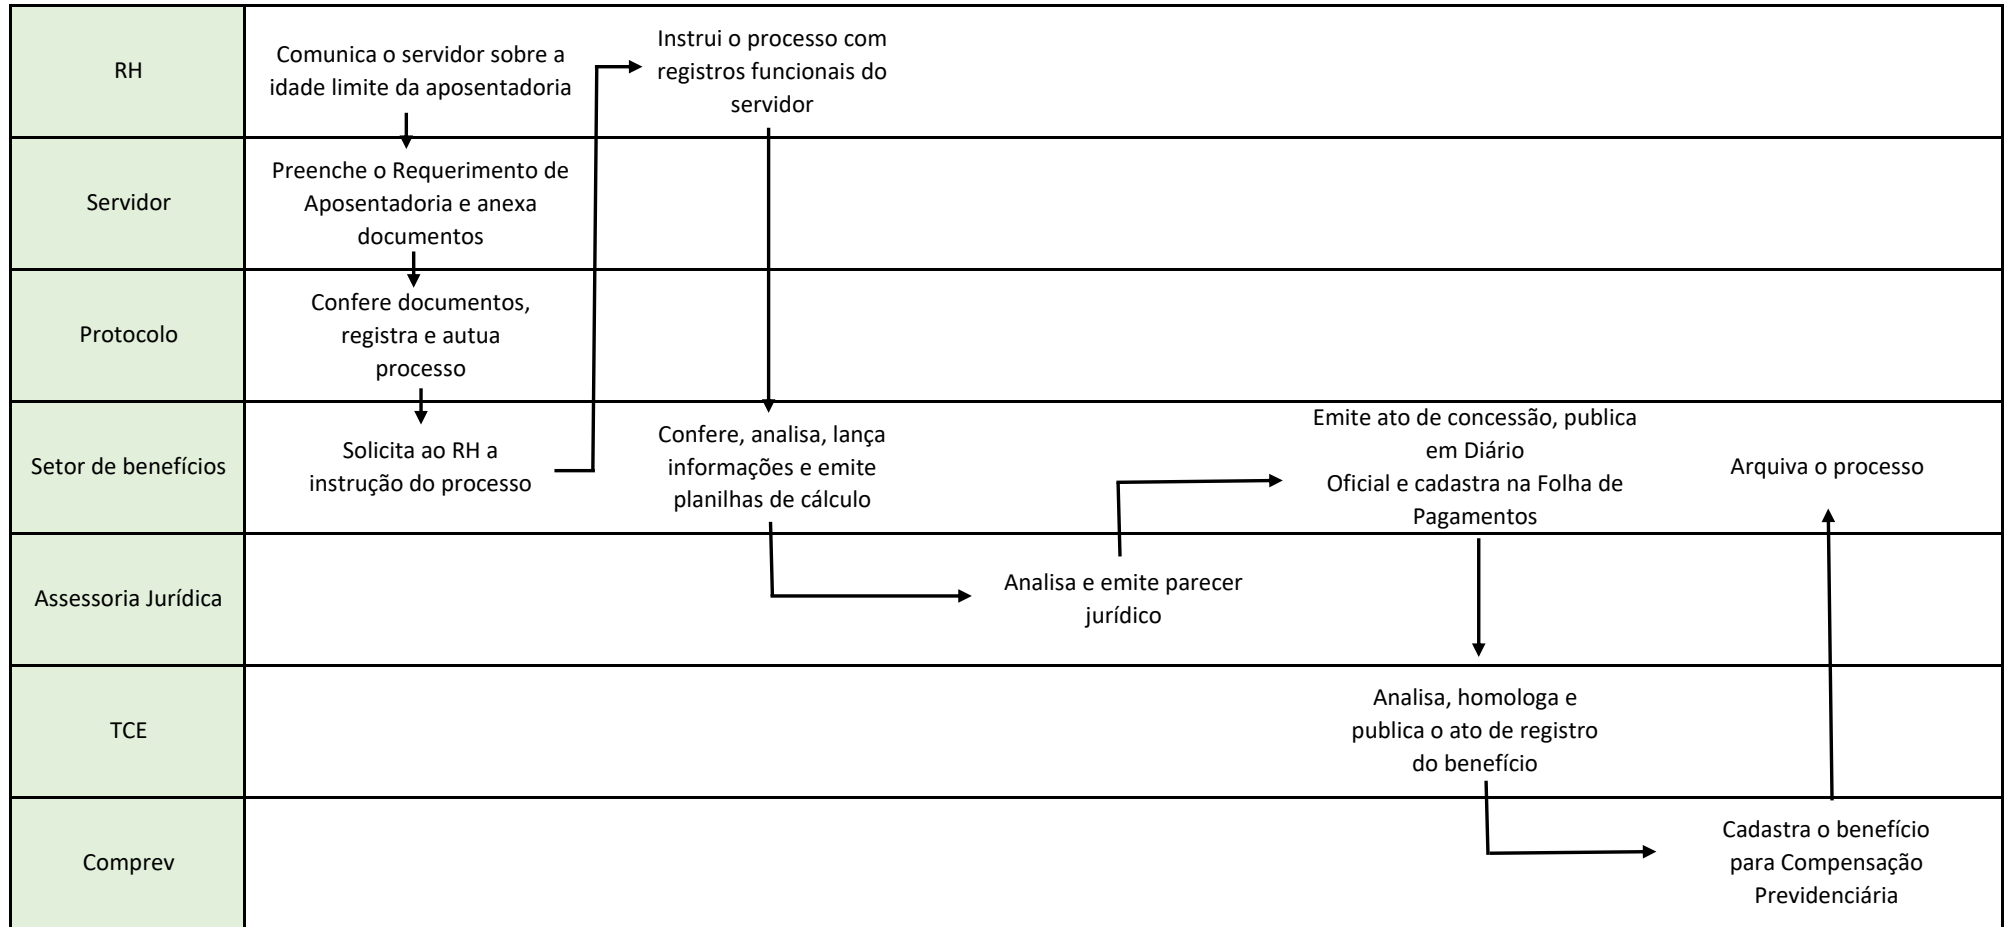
RH
Comunica o servidor sobre a idade limite da aposentadoria
Instrui o processo com registros funcionais do servidor

Servidor
Preenche o Requerimento de Aposentadoria e anexa documentos

Protocolo
Confere documentos, registra e autua processo

Setor de benefícios
Solicita ao RH a instrução do processo
Confere, analisa, lança informações e emite planilhas de cálculo
Emite ato de concessão, publica em Diário Oficial e cadastra na Folha de Pagamentos
Arquiva o processo

Assessoria Jurídica
Analisa e emite parecer jurídico

TCE
Analisa, homologa e publica o ato de registro do benefício

Comprev
Cadastra o benefício para Compensação Previdenciária